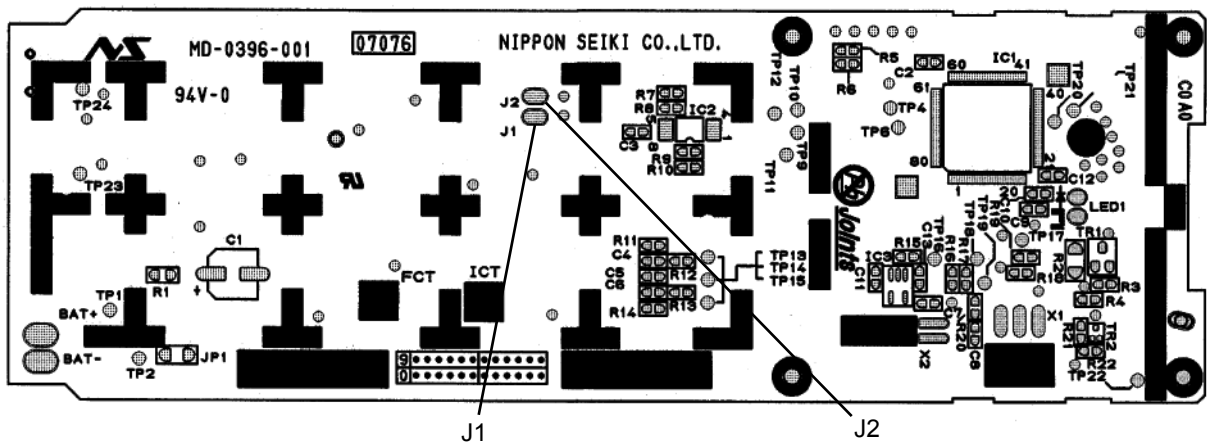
MD-0396-001
07076
NIPPON SEIKI CO.,LTD.
94V-0
TP24
TP23
C1
R1
TP1
BAT+
BAT-
TP2
JP1
FCT
ICT
J2
J1
R7
R8
IC2
C3
R9
R10
R11
C4
C5
C6
R12
R13
R14
TP13
TP14
TP15
TP12
TP10
TP9
TP11
R5
R6
C2
60
61
IC1
41
40
TP4
TP6
TP3
80
1
20
21
TP21
C0A0
C12
C9
LED1
TP17
TP18
TP19
TR1
R16
R2
R3
R4
IC3
R15
C13
TP16
R17
C11
X1
C7
R20
C8
X2
R21
TR2
R22
TP22
J1
J2